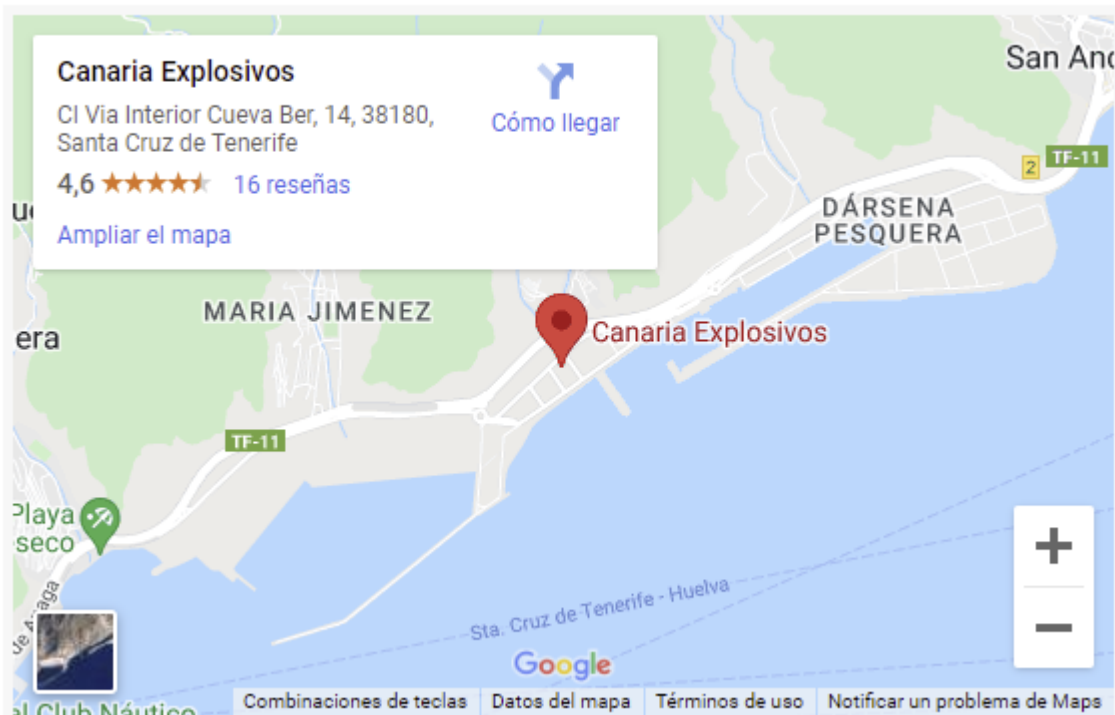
Canaria Explosivos
Cl Via Interior Cueva Ber, 14, 38180, Santa Cruz de Tenerife
4,6 ★★★★★ 16 reseñas
Ampliar el mapa
Cómo llegar

San An
2 TF-11
DÁRSENA PESQUERA
MARIA JIMENEZ
Canaria Explosivos
era
TF-11
Playa
seco
Sta. Cruz de Tenerife - Huelva
Google
+
−
Combinaciones de teclas Datos del mapa Términos de uso Notificar un problema de Maps
al Club Náutico